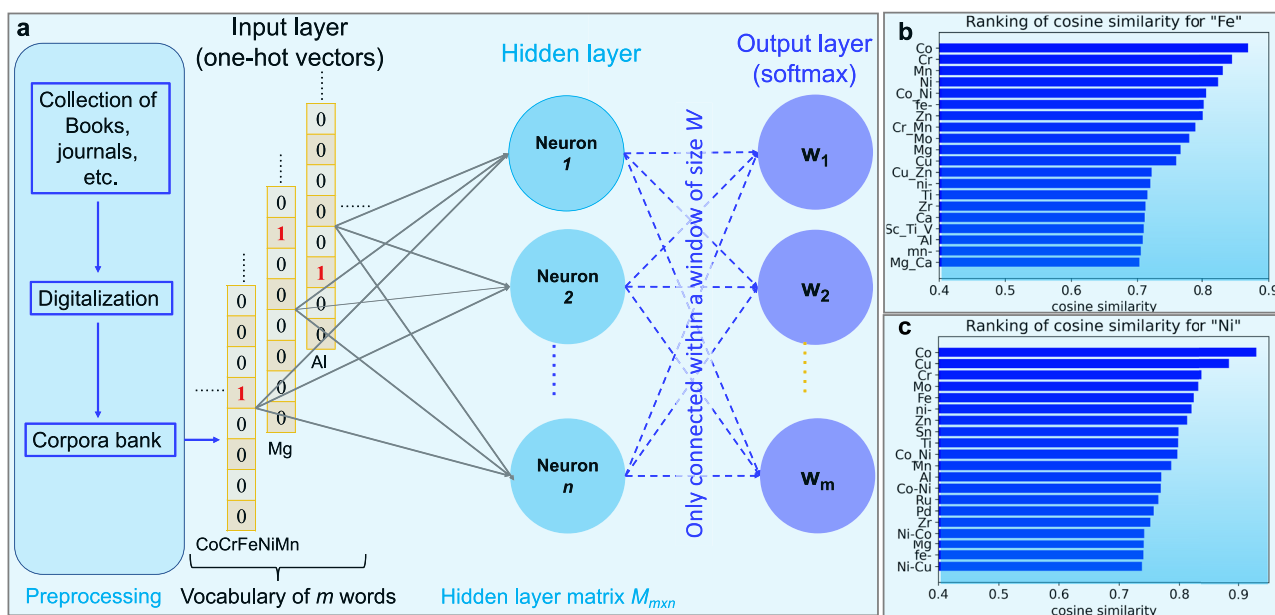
a

Collection of Books, journals, etc.

Digitalization

Corpora bank

Preprocessing

Input layer (one-hot vectors)

0
0
0
0
0
1
0
0
Al

0
1
0
0
0
0
0
0
Mg

0
0
0
1
0
0
0
0
CoCrFeNiMn

Vocabulary of $m$ words

Hidden layer

Neuron $1$

Neuron $2$

Neuron $n$

Hidden layer matrix $M_{mxn}$

Only connected within a window of size $W$

Output layer (softmax)

$\mathbf{w_1}$

$\mathbf{w_2}$

$\mathbf{w_m}$

b

Ranking of cosine similarity for "Fe"

Co
Cr
Mn
Ni
Co_Ni
fe-
Zn
Cr_Mn
Mo
Mg
Cu
Cu_Zn
ni-
Ti
Zr
Ca
Sc_Ti_V
Al
mn-
Mg_Ca

0.4 0.5 0.6 0.7 0.8 0.9

cosine similarity

c

Ranking of cosine similarity for "Ni"

Co
Cu
Cr
Mo
Fe
ni-
Zn
Sn
Ti
Co_Ni
Mn
Al
Co-Ni
Ru
Pd
Zr
Ni-Co
Mg
fe-
Ni-Cu

0.4 0.5 0.6 0.7 0.8 0.9

cosine similarity